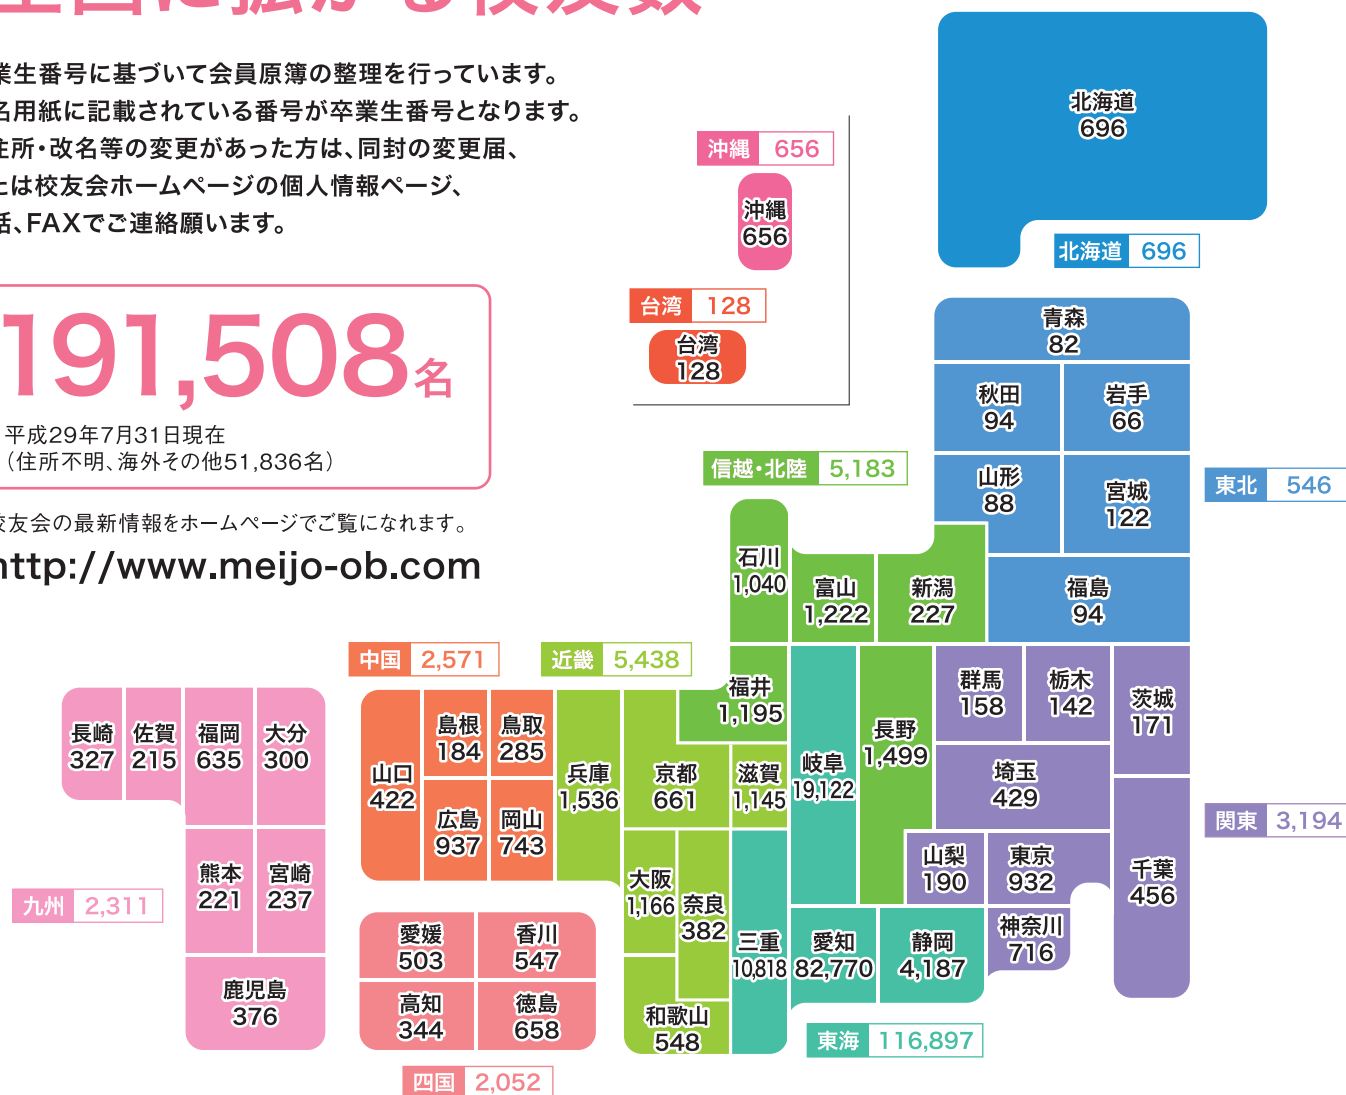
業生番号に基づいて会員原簿の整理を行っています。
名用紙に記載されている番号が卒業生番号となります。
住所・改名等の変更があった方は、同封の変更届、
たは校友会ホームページの個人情報ページ、
話、FAXでご連絡願います。

191,508名
平成29年7月31日現在
（住所不明、海外その他51,836名）

校友会の最新情報をホームページでご覧になれます。
http://www.meijo-ob.com

沖縄 656
沖縄 656
台湾 128
台湾 128
北海道 696
北海道 696
青森 82
秋田 94
岩手 66
山形 88
宮城 122
東北 546
福島 94
信越・北陸 5,183
石川 1,040
富山 1,222
新潟 227
中国 2,571
近畿 5,438
福井 1,195
群馬 158
栃木 142
茨城 171
長崎 327
佐賀 215
福岡 635
大分 300
島根 184
鳥取 285
山口 422
兵庫 1,536
京都 661
滋賀 1,145
岐阜 19,122
長野 1,499
埼玉 429
関東 3,194
広島 937
岡山 743
山梨 190
東京 932
熊本 221
宮崎 237
大阪 1,166
奈良 382
千葉 456
九州 2,311
愛媛 503
香川 547
三重 10,818
愛知 82,770
静岡 4,187
神奈川 716
高知 344
徳島 658
鹿児島 376
和歌山 548
東海 116,897
四国 2,052